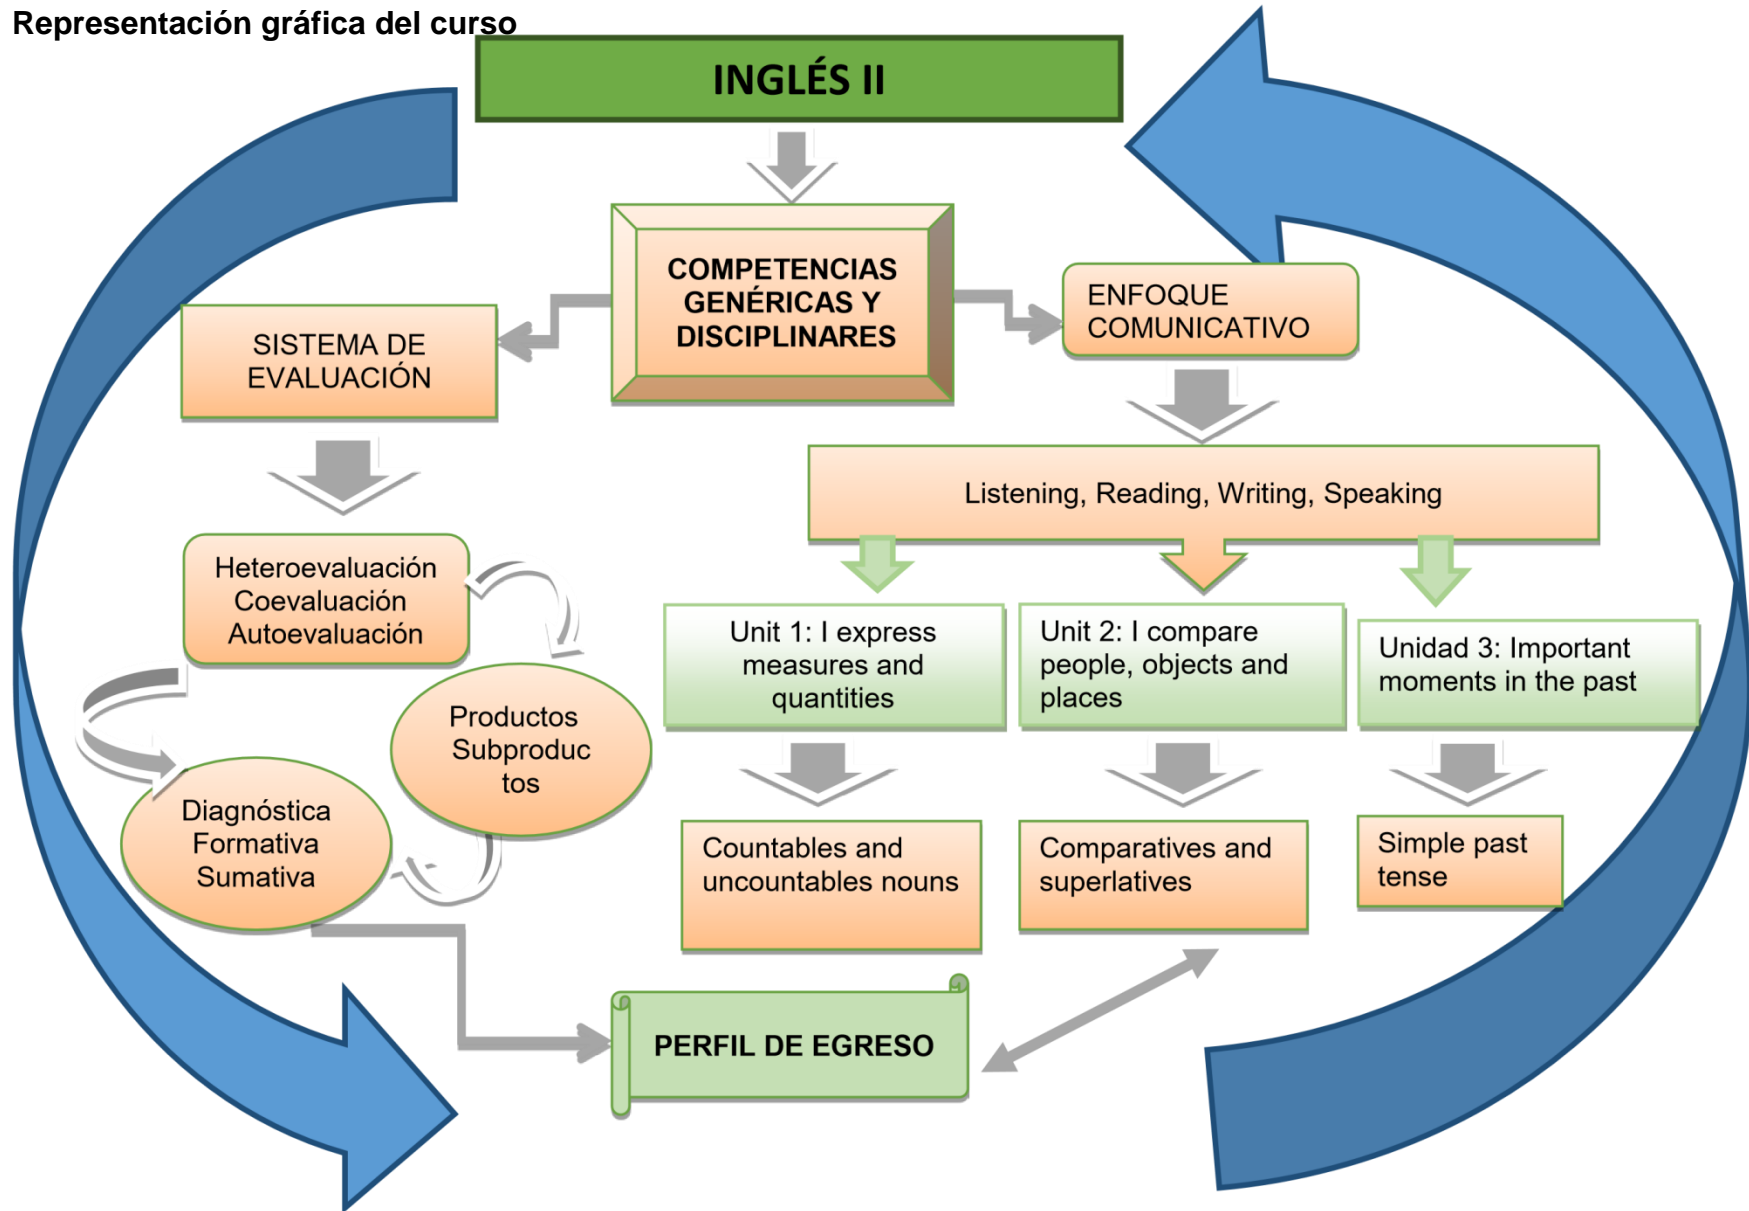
Representación gráfica del curso

INGLÉS II

COMPETENCIAS GENÉRICAS Y DISCIPLINARES

SISTEMA DE EVALUACIÓN

ENFOQUE COMUNICATIVO

Listening, Reading, Writing, Speaking

Heteroevaluación
Coevaluación
Autoevaluación

Productos
Subproductos

Diagnóstica
Formativa
Sumativa

Unit 1: I express measures and quantities

Unit 2: I compare people, objects and places

Unidad 3: Important moments in the past

Countables and uncountables nouns

Comparatives and superlatives

Simple past tense

PERFIL DE EGRESO